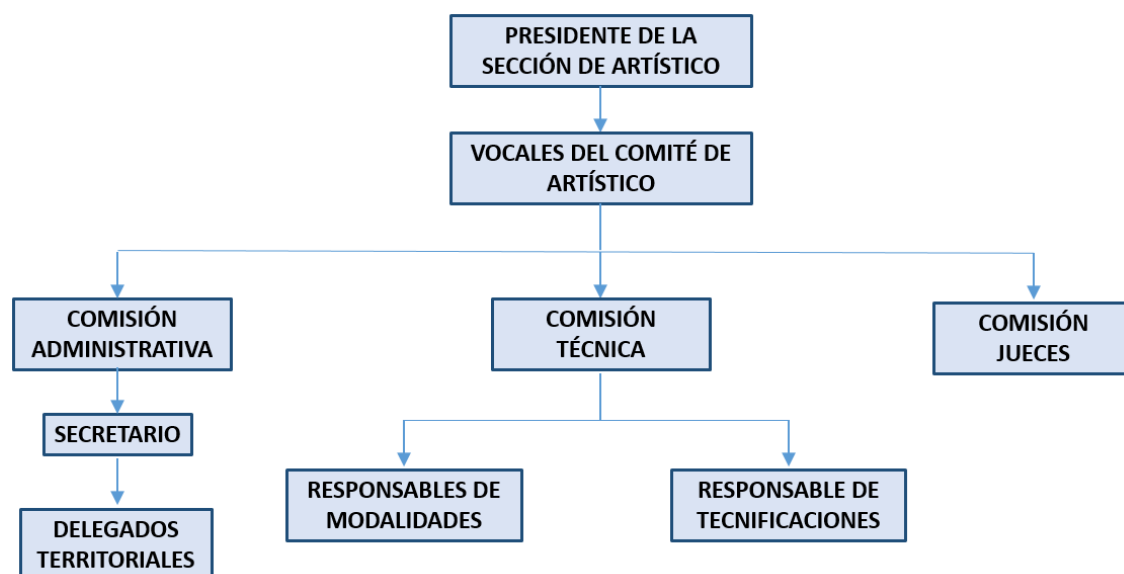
PRESIDENTE DE LA SECCIÓN DE ARTÍSTICO

VOCALES DEL COMITÉ DE ARTÍSTICO

COMISIÓN ADMINISTRATIVA

COMISIÓN TÉCNICA

COMISIÓN JUECES

SECRETARIO

DELEGADOS TERRITORIALES

RESPONSABLES DE MODALIDADES

RESPONSABLE DE TECNIFICACIONES